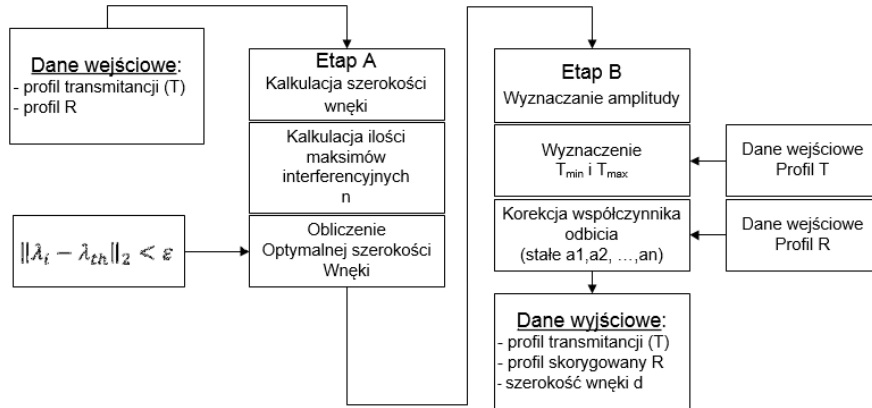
Dane wejściowe:
- profil transmitancji (T)
- profil R

Etap A
Kalkulacja szerokości wnęki

Kalkulacja ilości maksimów interferencyjnych
n

$\|\lambda_i - \lambda_{th}\|_2 < \varepsilon$

Obliczenie
Optymalnej szerokości Wnęki

Etap B
Wyznaczanie amplitudy

Wyznaczenie
$T_{min}$ i $T_{max}$

Dane wejściowe
Profil T

Korekcja współczynnika odbicia
(stałe a1,a2, …,an)

Dane wejściowe
Profil R

Dane wyjściowe:
- profil transmitancji (T)
- profil skorygowany R
- szerokość wnęki d